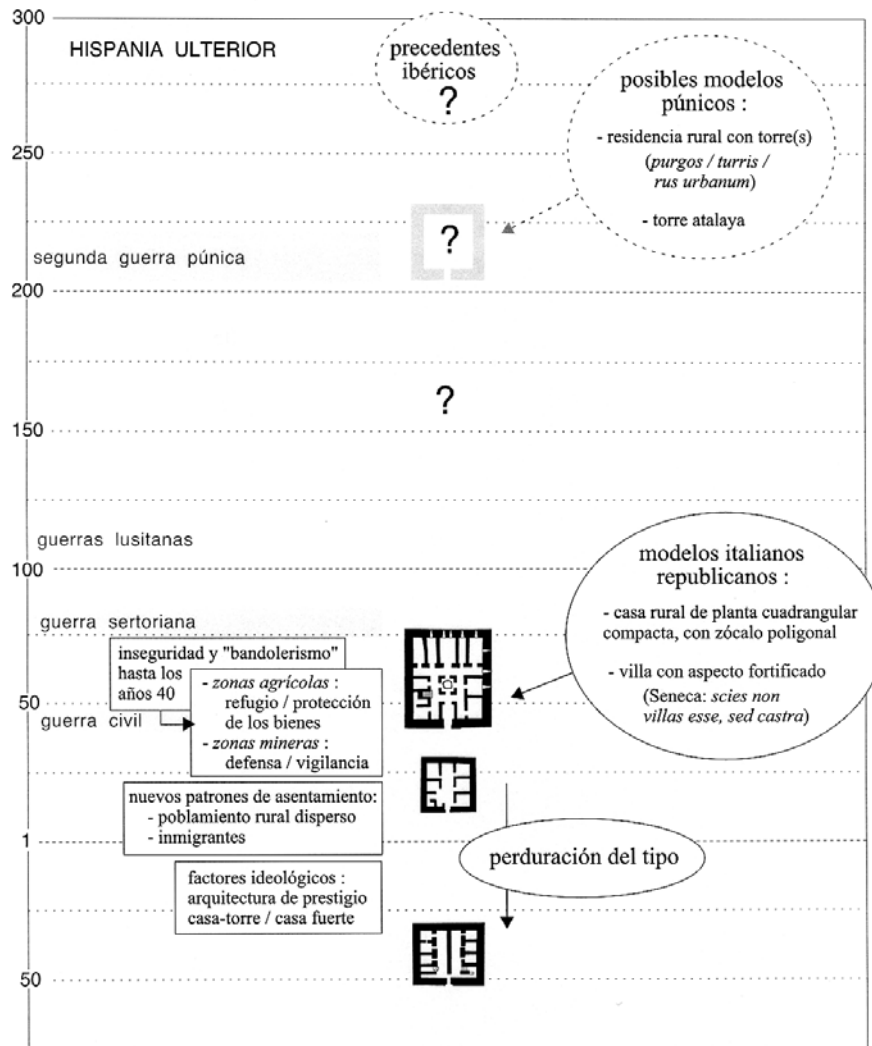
300

HISPANIA ULTERIOR

precedentes ibéricos

?

posibles modelos púnicos :

- residencia rural con torre(s) (*purgos / turris / rus urbanum*)

- torre atalaya

250

?

segunda guerra púnica

200

?

150

guerras lusitanas

100

modelos italianos republicanos :

- casa rural de planta cuadrangular compacta, con zócalo poligonal

- villa con aspecto fortificado (Seneca: *scies non villas esse, sed castra*)

guerra sertoriana

inseguridad y "bandolerismo" hasta los años 40

- *zonas agrícolas* : refugio / protección de los bienes

- *zonas mineras* : defensa / vigilancia

50

guerra civil

nuevos patrones de asentamiento:
- poblamiento rural disperso
- inmigrantes

1

perduración del tipo

factores ideológicos : arquitectura de prestigio casa-torre / casa fuerte

50